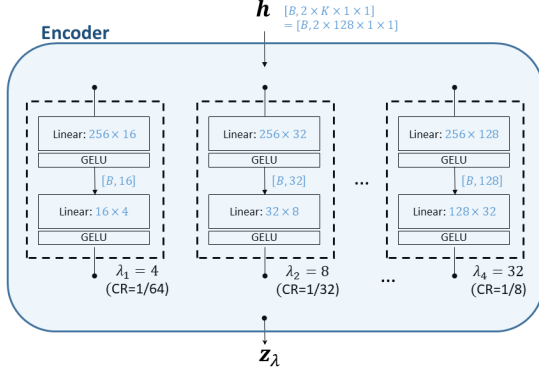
$\boldsymbol{h}$ $[B, 2 \times K \times 1 \times 1]$
$= [B, 2 \times 128 \times 1 \times 1]$

Encoder

Linear: $256 \times 16$
GELU
$[B, 16]$
Linear: $16 \times 4$
GELU
$\lambda_1 = 4$
(CR=1/64)

Linear: $256 \times 32$
GELU
$[B, 32]$
Linear: $32 \times 8$
GELU
$\lambda_2 = 8$
(CR=1/32)

...

...

Linear: $256 \times 128$
GELU
$[B, 128]$
Linear: $128 \times 32$
GELU
$\lambda_4 = 32$
(CR=1/8)

$\boldsymbol{z}_\lambda$